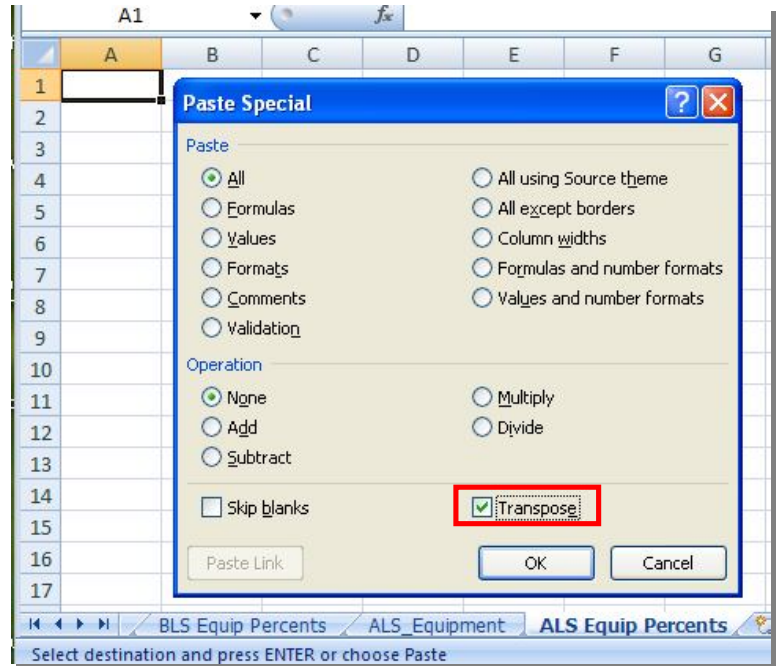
A1 $f_x$

| | A | B | C | D | E | F | G |
|---|---|---|---|---|---|---|---|
| 1 | | | | | | | |
| 2 | | | | | | | |
| 3 | | | | | | | |
| 4 | | | | | | | |
| 5 | | | | | | | |
| 6 | | | | | | | |
| 7 | | | | | | | |
| 8 | | | | | | | |
| 9 | | | | | | | |
| 10 | | | | | | | |
| 11 | | | | | | | |
| 12 | | | | | | | |
| 13 | | | | | | | |
| 14 | | | | | | | |
| 15 | | | | | | | |
| 16 | | | | | | | |
| 17 | | | | | | | |

Paste Special

Paste
All
Formulas
Values
Formats
Comments
Validation
All using Source theme
All except borders
Column widths
Formulas and number formats
Values and number formats

Operation
None
Add
Subtract
Multiply
Divide

Skip blanks
Transpose

Paste Link
OK
Cancel

BLS Equip Percents
ALS_Equipment
ALS Equip Percents

Select destination and press ENTER or choose Paste